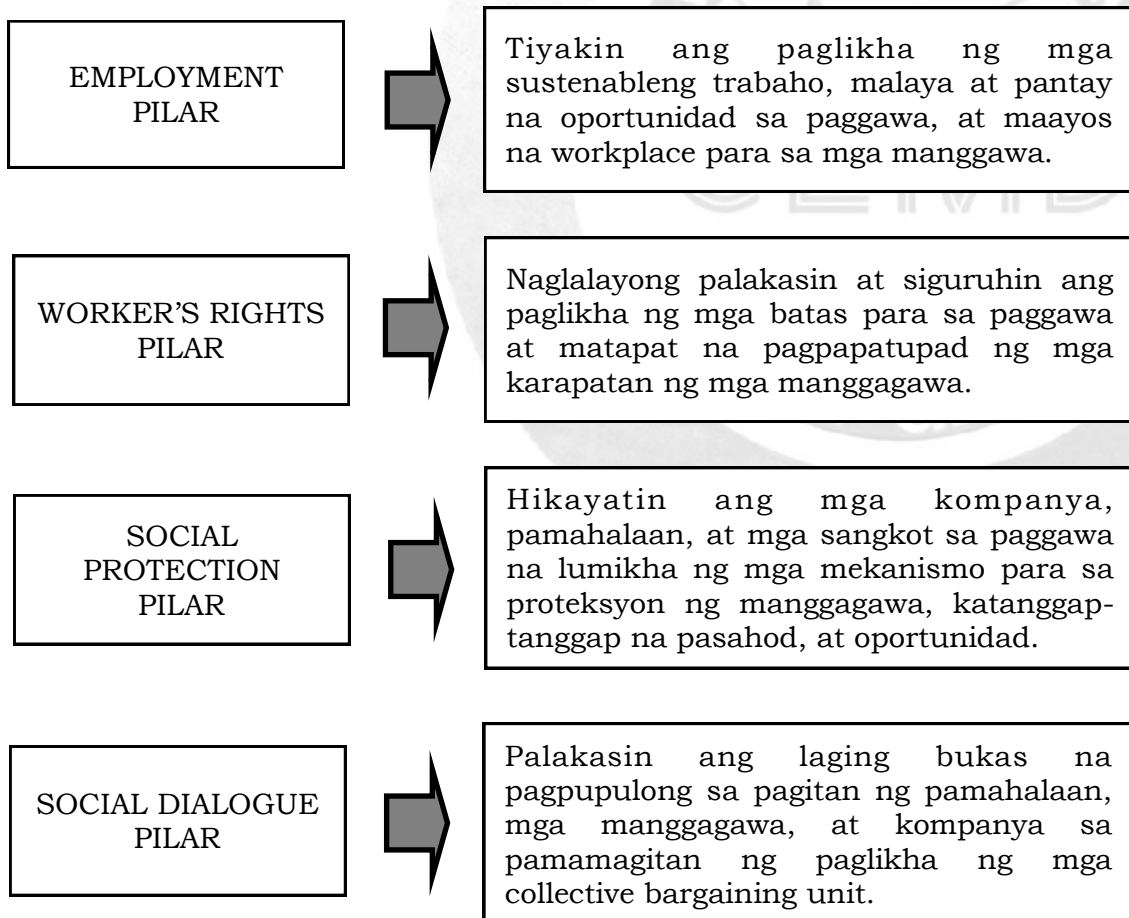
EMPLOYMENT PILAR

Tiyakin ang paglikha ng mga sustenableng trabaho, malaya at pantay na oportunidad sa paggawa, at maayos na workplace para sa mga manggawa.

WORKER'S RIGHTS PILAR

Naglalayong palakasin at siguruhin ang paglikha ng mga batas para sa paggawa at matapat na pagpapatupad ng mga karapatan ng mga manggagawa.

SOCIAL PROTECTION PILAR

Hikayatin ang mga kompanya, pamahalaan, at mga sangkot sa paggawa na lumikha ng mga mekanismo para sa proteksyon ng manggagawa, katanggap-tanggap na pasahod, at oportunidad.

SOCIAL DIALOGUE PILAR

Palakasin ang laging bukas na pagpupulong sa pagitan ng pamahalaan, mga manggagawa, at kompanya sa pamamagitan ng paglikha ng mga collective bargaining unit.